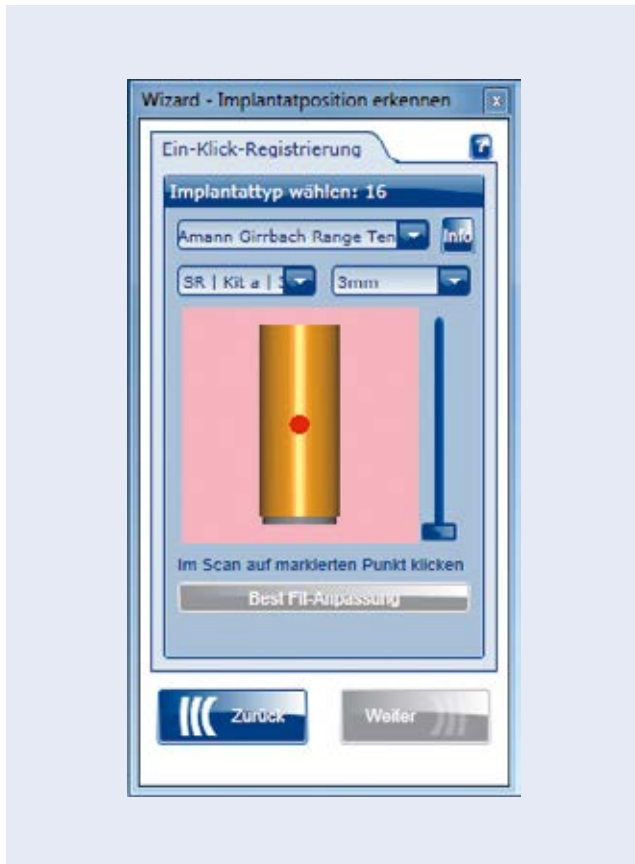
Wizard - Implantatposition erkennen

Ein-Klick-Registrierung

Implantattyp wählen: 16

Amann Girrbach Range Ten

Info

SR | Kit a | 3

3mm

Im Scan auf markierten Punkt klicken

Best Fit-Anpassung

Zurück

Weiter